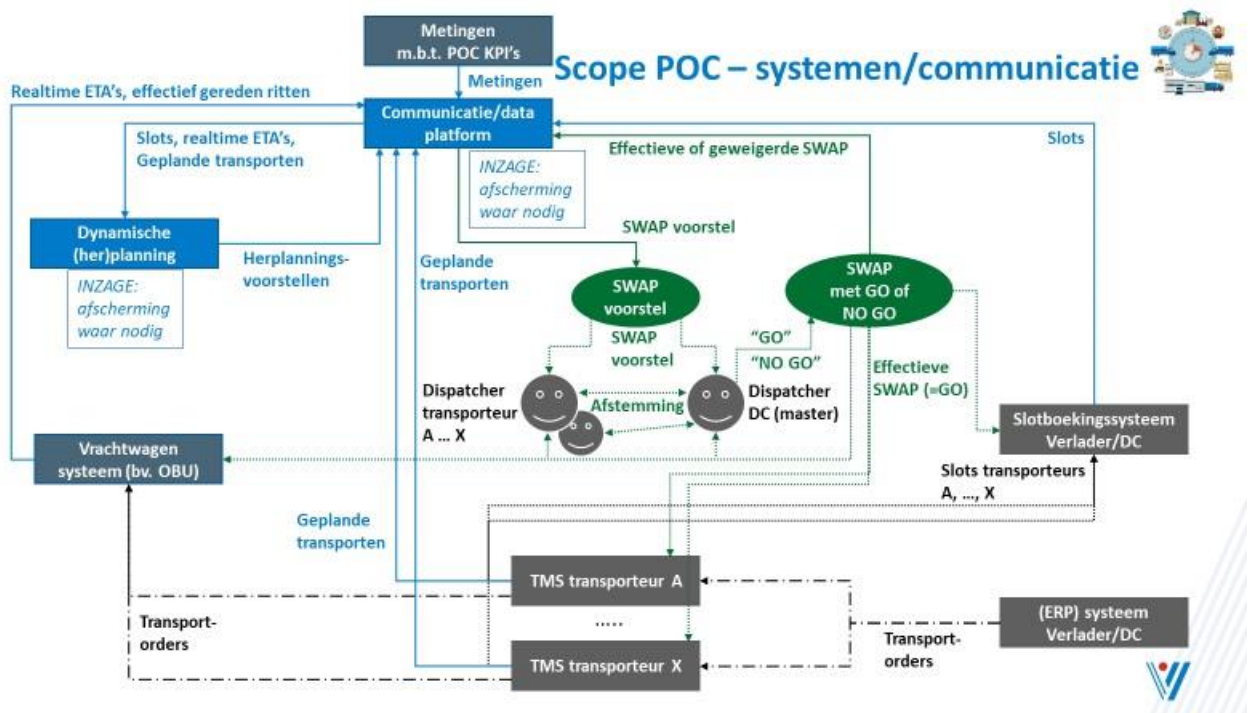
Scope POC – systemen/communicatie

Metingen m.b.t. POC KPI's

Metingen

Realtime ETA's, effectief gereden ritten

Communicatie/data platform

Slots, realtime ETA's, Geplande transporten

INZAGE: afscherming waar nodig

Effectieve of geweigerde SWAP

Slots

Dynamische (her)planning

INZAGE: afscherming waar nodig

Herplannings-voorstellen

Geplande transporten

SWAP voorstel

SWAP voorstel

SWAP met GO of NO GO

SWAP voorstel

"GO"

"NO GO"

Effectieve SWAP (=GO)

Dispatcher transporteur A ... X

Afstemming

Dispatcher DC (master)

Slotboekingssysteem Verlader/DC

Vrachtwagen systeem (bv. OBU)

Slots transporteurs A, ..., X

Geplande transporten

TMS transporteur A

.....

Transport-orders

TMS transporteur X

(ERP) systeem Verlader/DC

Transport-orders